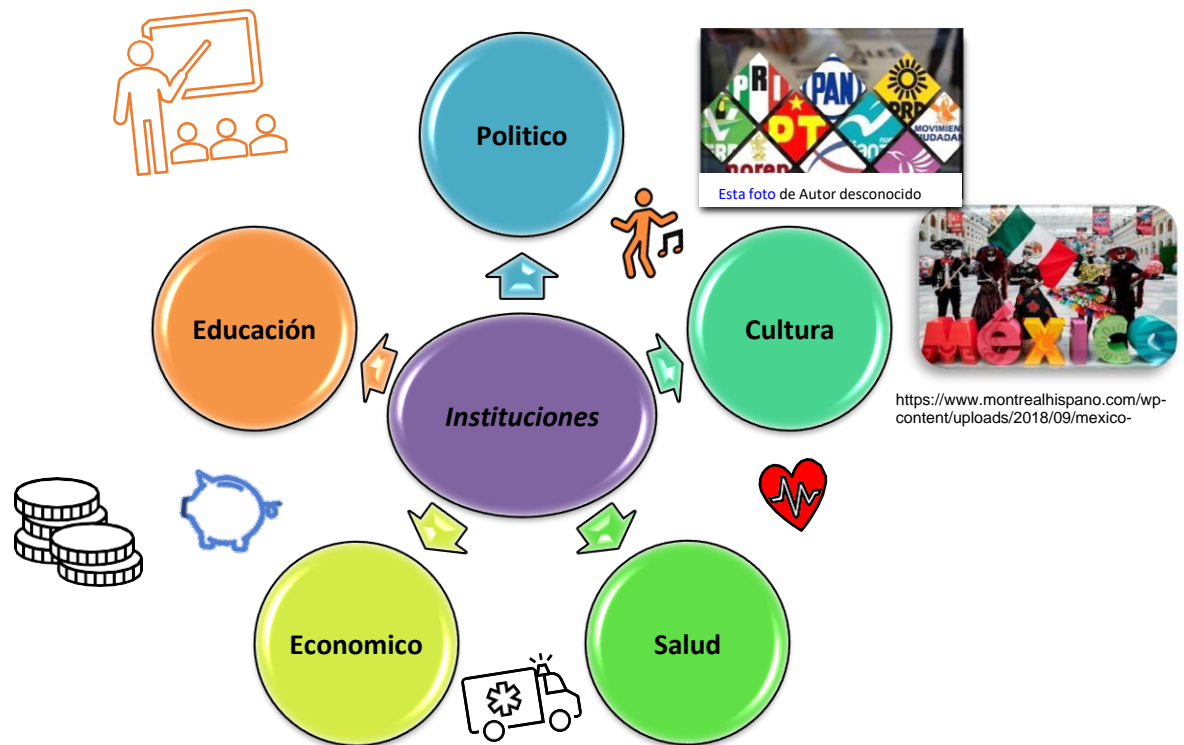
Politico

PRI PAN PT PRD MOVIMIENTO CIUDADANO

Esta foto de Autor desconocido

Educación

Cultura

Instituciones

MÉXICO

https://www.montrealhispano.com/wp-content/uploads/2018/09/mexico-

Economico

Salud